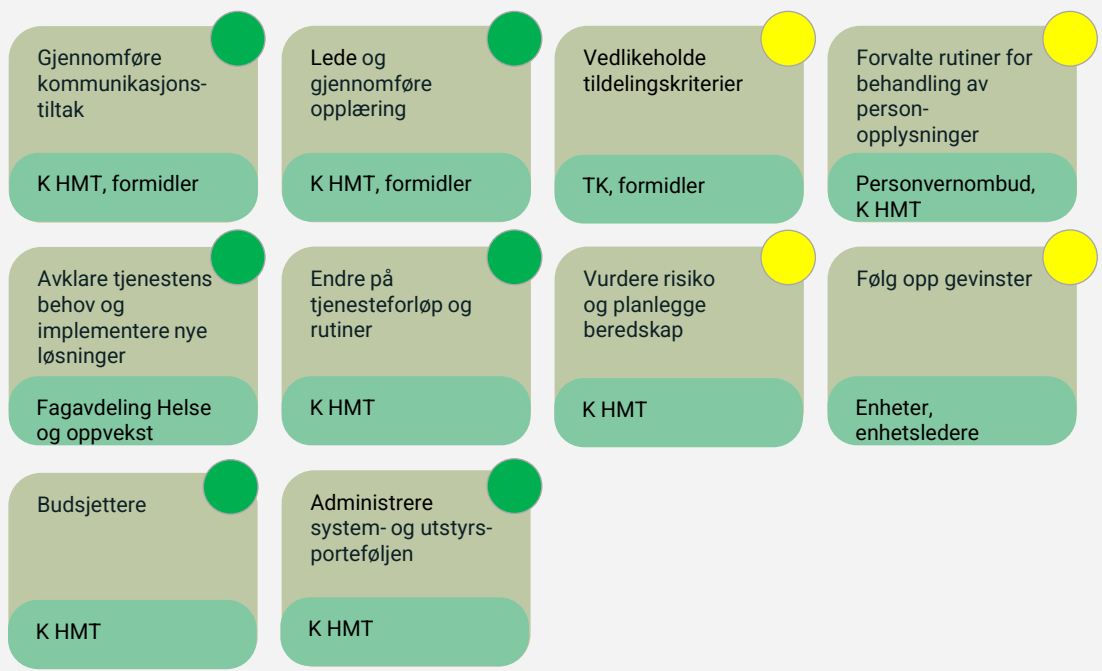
Gjennomføre kommunikasjonstiltak

K HMT, formidler

Lede og gjennomføre opplæring

K HMT, formidler

Vedlikeholde tildelingskriterier

TK, formidler

Forvalte rutiner for behandling av personopplysninger

Personvernombud, K HMT

Avklare tjenestens behov og implementere nye løsninger

Fagavdeling Helse og oppvekst

Endre på tjenesteforløp og rutiner

K HMT

Vurdere risiko og planlegge beredskap

K HMT

Følg opp gevinster

Enheter, enhetsledere

Budsjettere

K HMT

Administrere system- og utstyrsporteføljen

K HMT